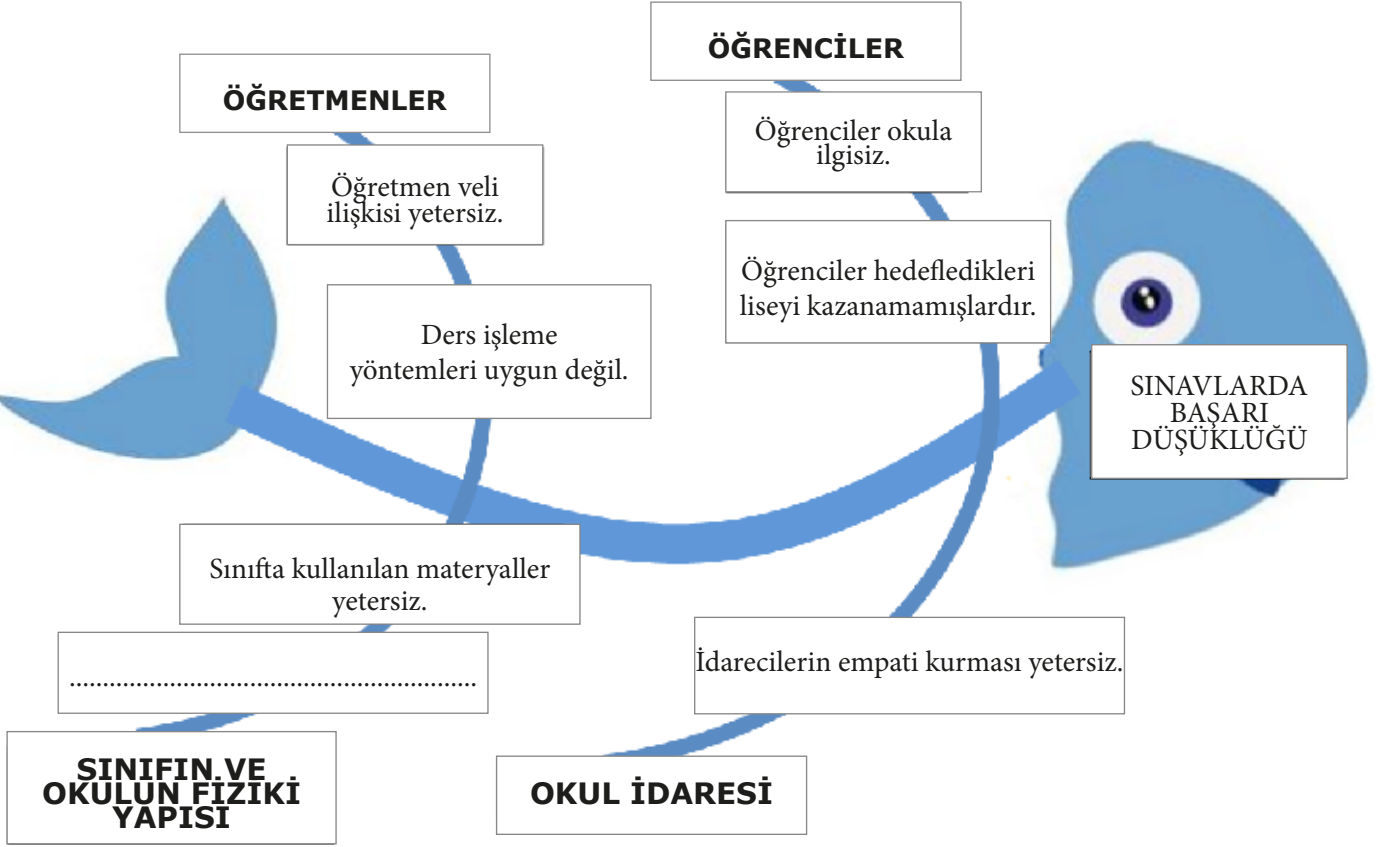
ÖĞRETMENLER

Öğretmen veli ilişkisi yetersiz.

Ders işleme yöntemleri uygun değil.

ÖĞRENCİLER

Öğrenciler okula ilgisiz.

Öğrenciler hedefledikleri liseyi kazanamamışlardır.

SINAVLARDA BAŞARI DÜŞÜKLÜĞÜ

Sınıfta kullanılan materyaller yetersiz.

..........................................................

SINIFIN VE OKULUN FİZİKİ YAPISI

İdarecilerin empati kurması yetersiz.

OKUL İDARESİ